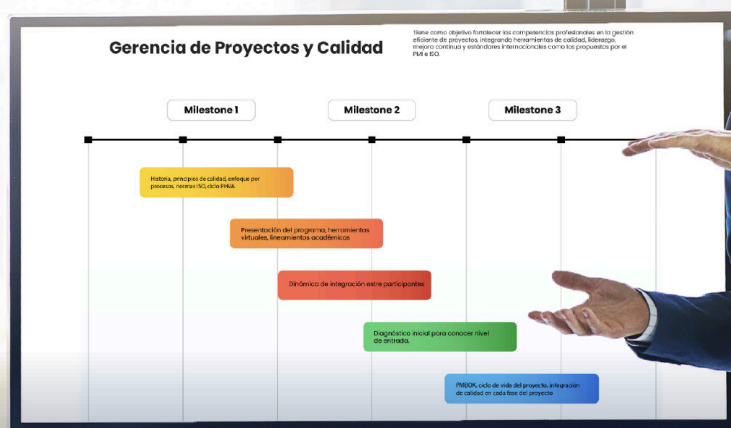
Gerencia de Proyectos y Calidad

Tiene como objetivo fortalecer las competencias profesionales en la gestión eficiente de proyectos, integrando herramientas de calidad, liderazgo, mejora continua y estándares internacionales como los propuestos por el PMI e ISO.

Milestone 1

Milestone 2

Milestone 3

Historia, principios de calidad, enfoque por procesos, normas ISO, ciclo PHVA

Presentación del programa, herramientas virtuales, lineamientos académicos

Dinámica de integración entre participantes

Diagnóstico inicial para conocer nivel de entrada.

PMBOK, ciclo de vida del proyecto, integración de calidad en cada fase del proyecto